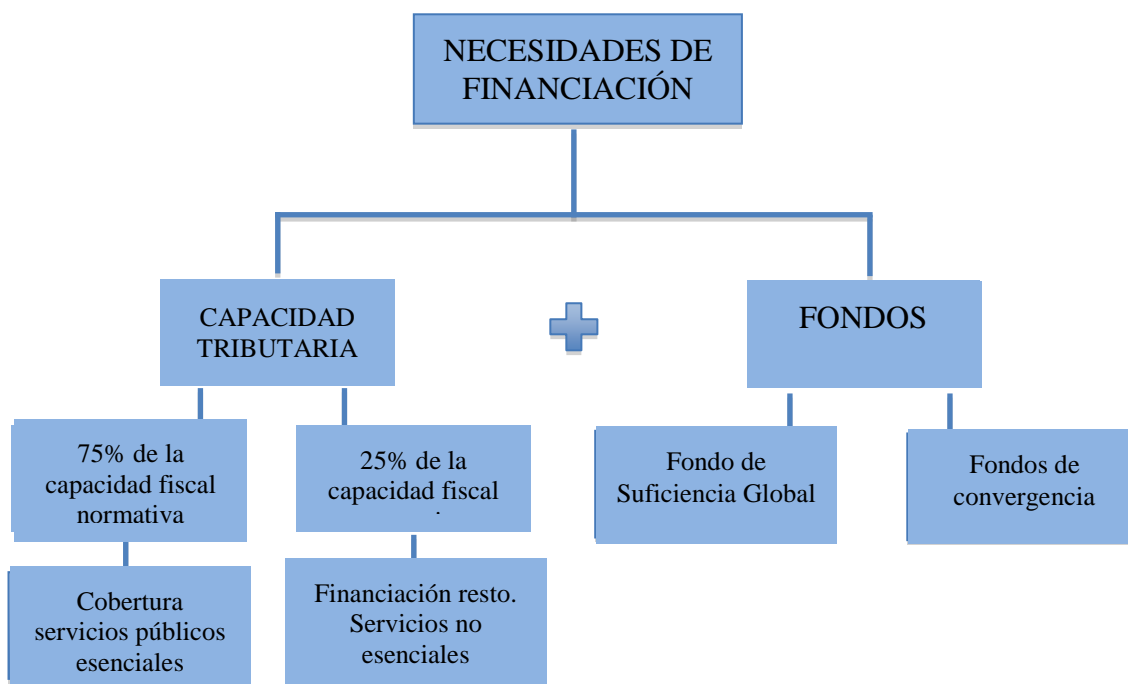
NECESIDADES DE FINANCIACIÓN

CAPACIDAD TRIBUTARIA

FONDOS

75% de la capacidad fiscal normativa

25% de la capacidad fiscal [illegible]

Fondo de Suficiencia Global

Fondos de convergencia

Cobertura servicios públicos esenciales

Financiación resto. Servicios no esenciales